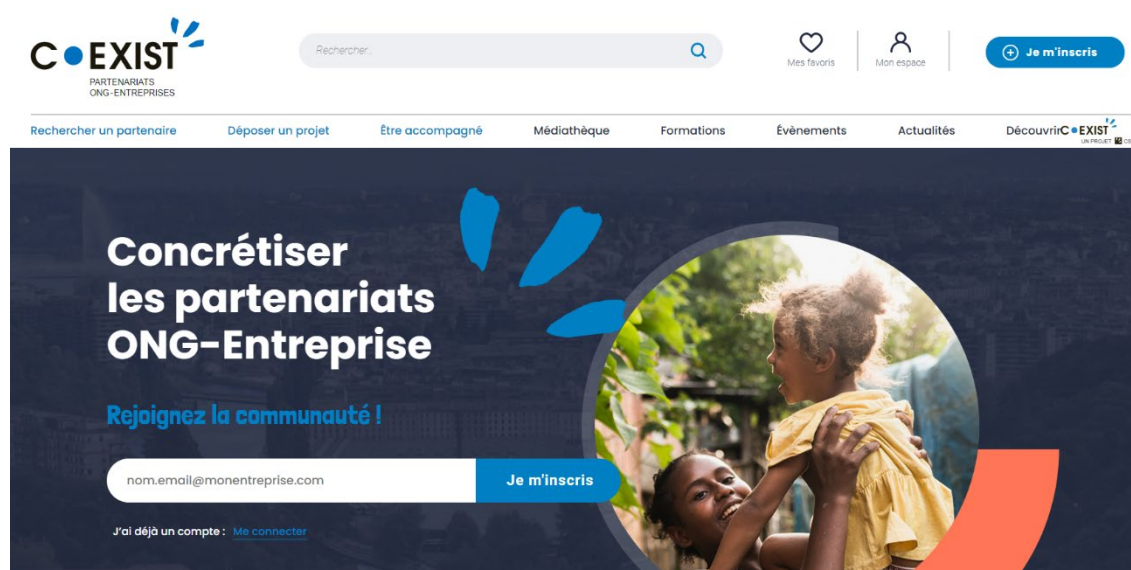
C•EXIST
PARTENARIATS
ONG-ENTREPRISES

Rechercher...

Mes favoris

Mon espace

Je m'inscris

Rechercher un partenaire

Déposer un projet

Être accompagné

Médiathèque

Formations

Évènements

Actualités

Découvrir C•EXIST
UN PROJET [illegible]

Concrétiser les partenariats ONG-Entreprise

Rejoignez la communauté !

nom.email@monentreprise.com

Je m'inscris

J'ai déjà un compte : Me connecter